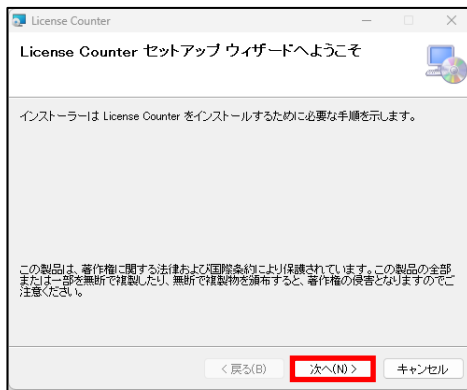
License Counter

License Counter セットアップ ウィザードへようこそ

インストーラーは License Counter をインストールするために必要な手順を示します。

この製品は、著作権に関する法律および国際条約により保護されています。この製品の全部または一部を無断で複製したり、無断で複製物を頒布すると、著作権の侵害となりますのでご注意ください。

< 戻る(B)　次へ(N) >　キャンセル